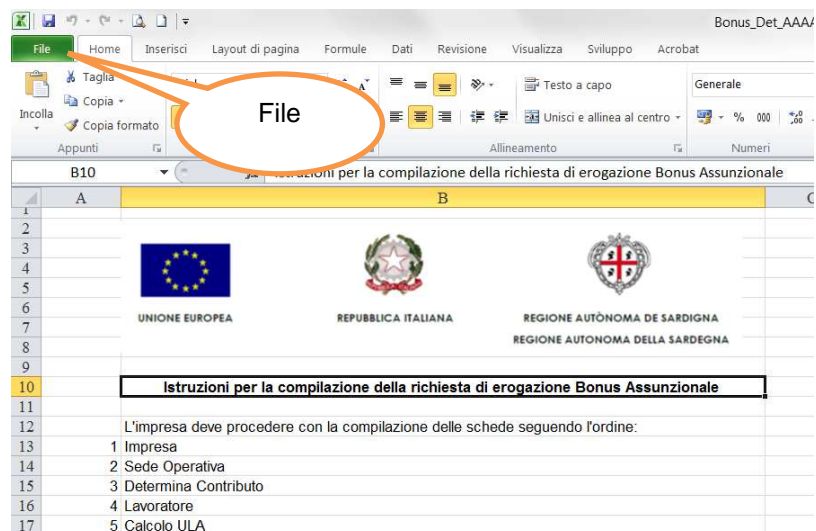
Bonus_Det_AAAA

File | Home | Inserisci | Layout di pagina | Formule | Dati | Revisione | Visualizza | Sviluppo | Acrobat

Taglia
Copia
Incolla
Copia formato
Appunti

File

Testo a capo
Unisci e allinea al centro
Allineamento

Generale
% 000
Numeri

B10
Istruzioni per la compilazione della richiesta di erogazione Bonus Assunzionale

| | A | B |
|---|---|---|
| 1 | | |
| 2 | | |
| 3 | | |
| 4 | | |
| 5 | | |
| 6 | | UNIONE EUROPEA  REPUBBLICA ITALIANA  REGIONE AUTÒNOMA DE SARDIGNA |
| 7 | | |
| 8 | | REGIONE AUTONOMA DELLA SARDEGNA |
| 9 | | |
| 10 | | Istruzioni per la compilazione della richiesta di erogazione Bonus Assunzionale |
| 11 | | |
| 12 | | L'impresa deve procedere con la compilazione delle schede seguendo l'ordine: |
| 13 | 1 | Impresa |
| 14 | 2 | Sede Operativa |
| 15 | 3 | Determina Contributo |
| 16 | 4 | Lavoratore |
| 17 | 5 | Calcolo ULA |